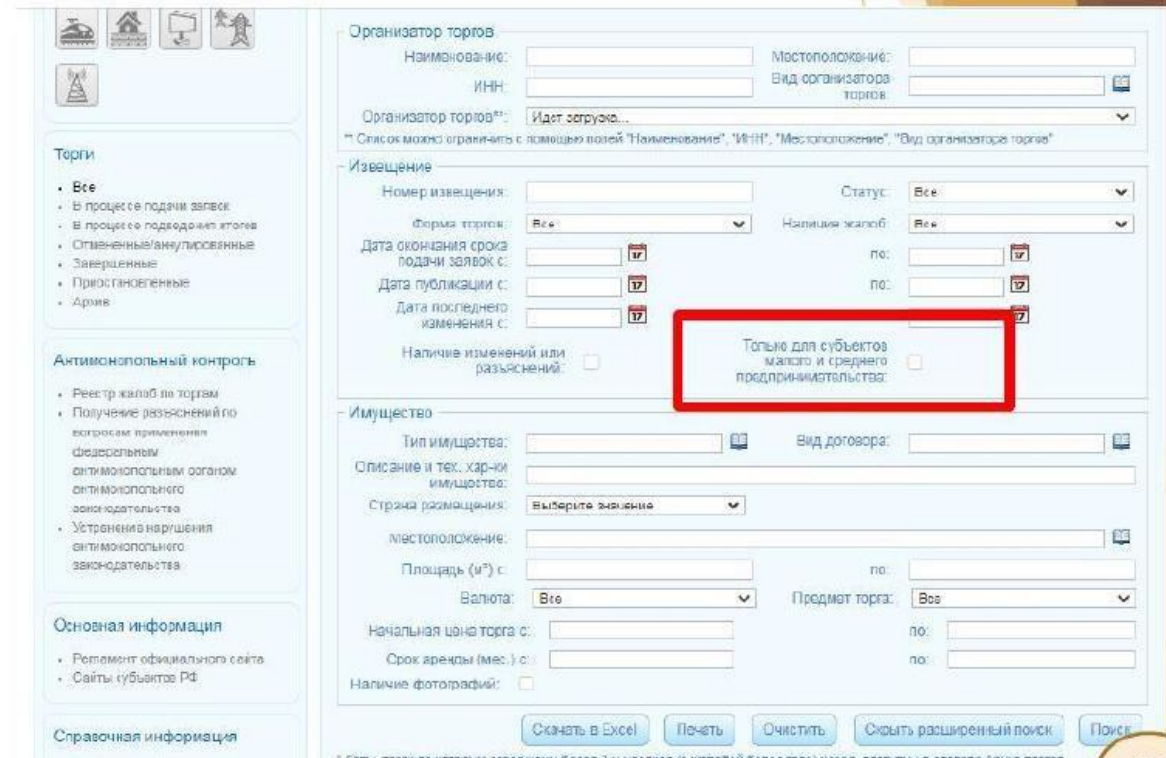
Торги

- Все
- В процессе подачи заявок
- В процессе подведения итогов
- Отмененные/аннулированные
- Завершенные
- Приостановленные
- Архив

Антимонопольный контроль

- Реестр жалоб по торгам
- Получение разъяснений по вопросам применения федеральным антимонопольным органом антимонопольного законодательства
- Устранение нарушения антимонопольного законодательства

Основная информация

- Регламент официального сайта
- Сайты субъектов РФ

Справочная информация

Организатор торгов

Наименование:

Местоположение:

ИНН:

Вид организатора торгов:

Организатор торгов**: Идет загрузка...

** Список можно ограничить с помощью полей "Наименование", "ИНН", "Местоположение", "Вид организатора торгов"

Извещение

Номер извещения:

Статус: Все

Форма торгов: Все

Наличие жалоб: Все

Дата окончания срока подачи заявок с: по:

Дата публикации с: по:

Дата последнего изменения с:

Наличие изменений или разъяснений:

Только для субъектов малого и среднего предпринимательства:

Имущество

Тип имущества:

Вид договора:

Описание и тех. хар-ки имущества:

Страна размещения: Выберите значение

Местоположение:

Площадь ($м^2$) с: по:

Валюта: Все

Предмет торга: Все

Начальная цена торга с: по:

Срок аренды (мес.) с: по:

Наличие фотографий:

Скачать в Excel Печать Очистить Скрыть расширенный поиск Поиск

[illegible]